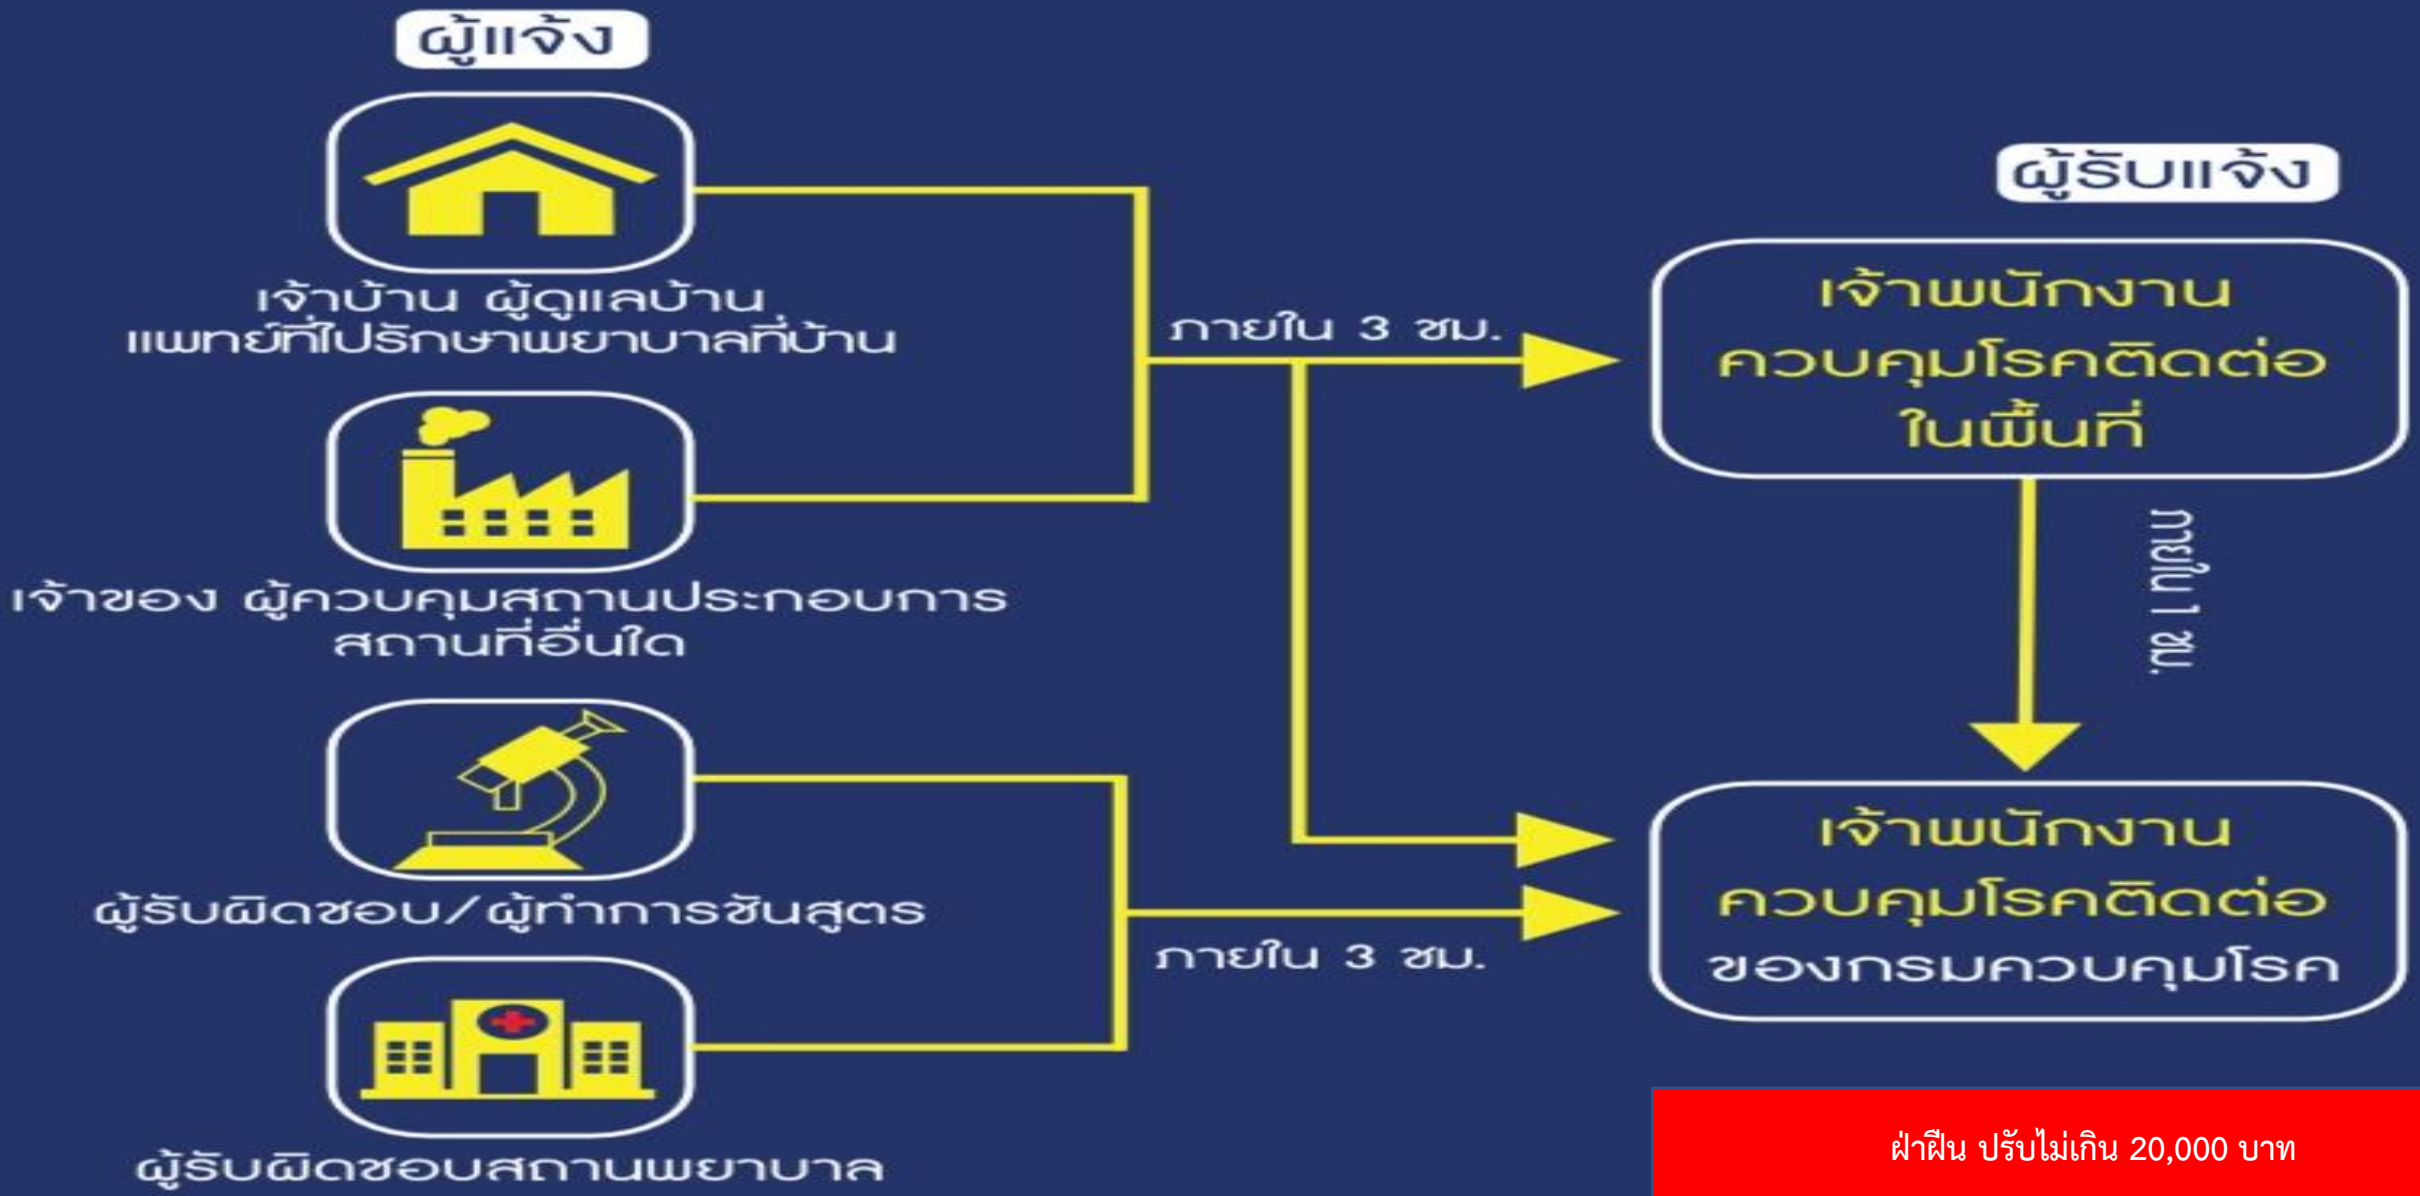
ผู้แจ้ง

เจ้าบ้าน ผู้ดูแลบ้าน
แพทย์ที่ไปรักษาพยาบาลที่บ้าน

เจ้าของ ผู้ควบคุมสถานประกอบการ
สถานที่อื่นใด

ผู้รับผิดชอบ/ผู้ทำการชันสูตร

ผู้รับผิดชอบสถานพยาบาล

ภายใน 3 ชม.

ภายใน 3 ชม.

ผู้รับแจ้ง

เจ้าพนักงาน
ควบคุมโรคติดต่อ
ในพื้นที่

ภายใน 1 ชม.

เจ้าพนักงาน
ควบคุมโรคติดต่อ
ของกรมควบคุมโรค

ฝ่าฝืน ปรับไม่เกิน 20,000 บาท